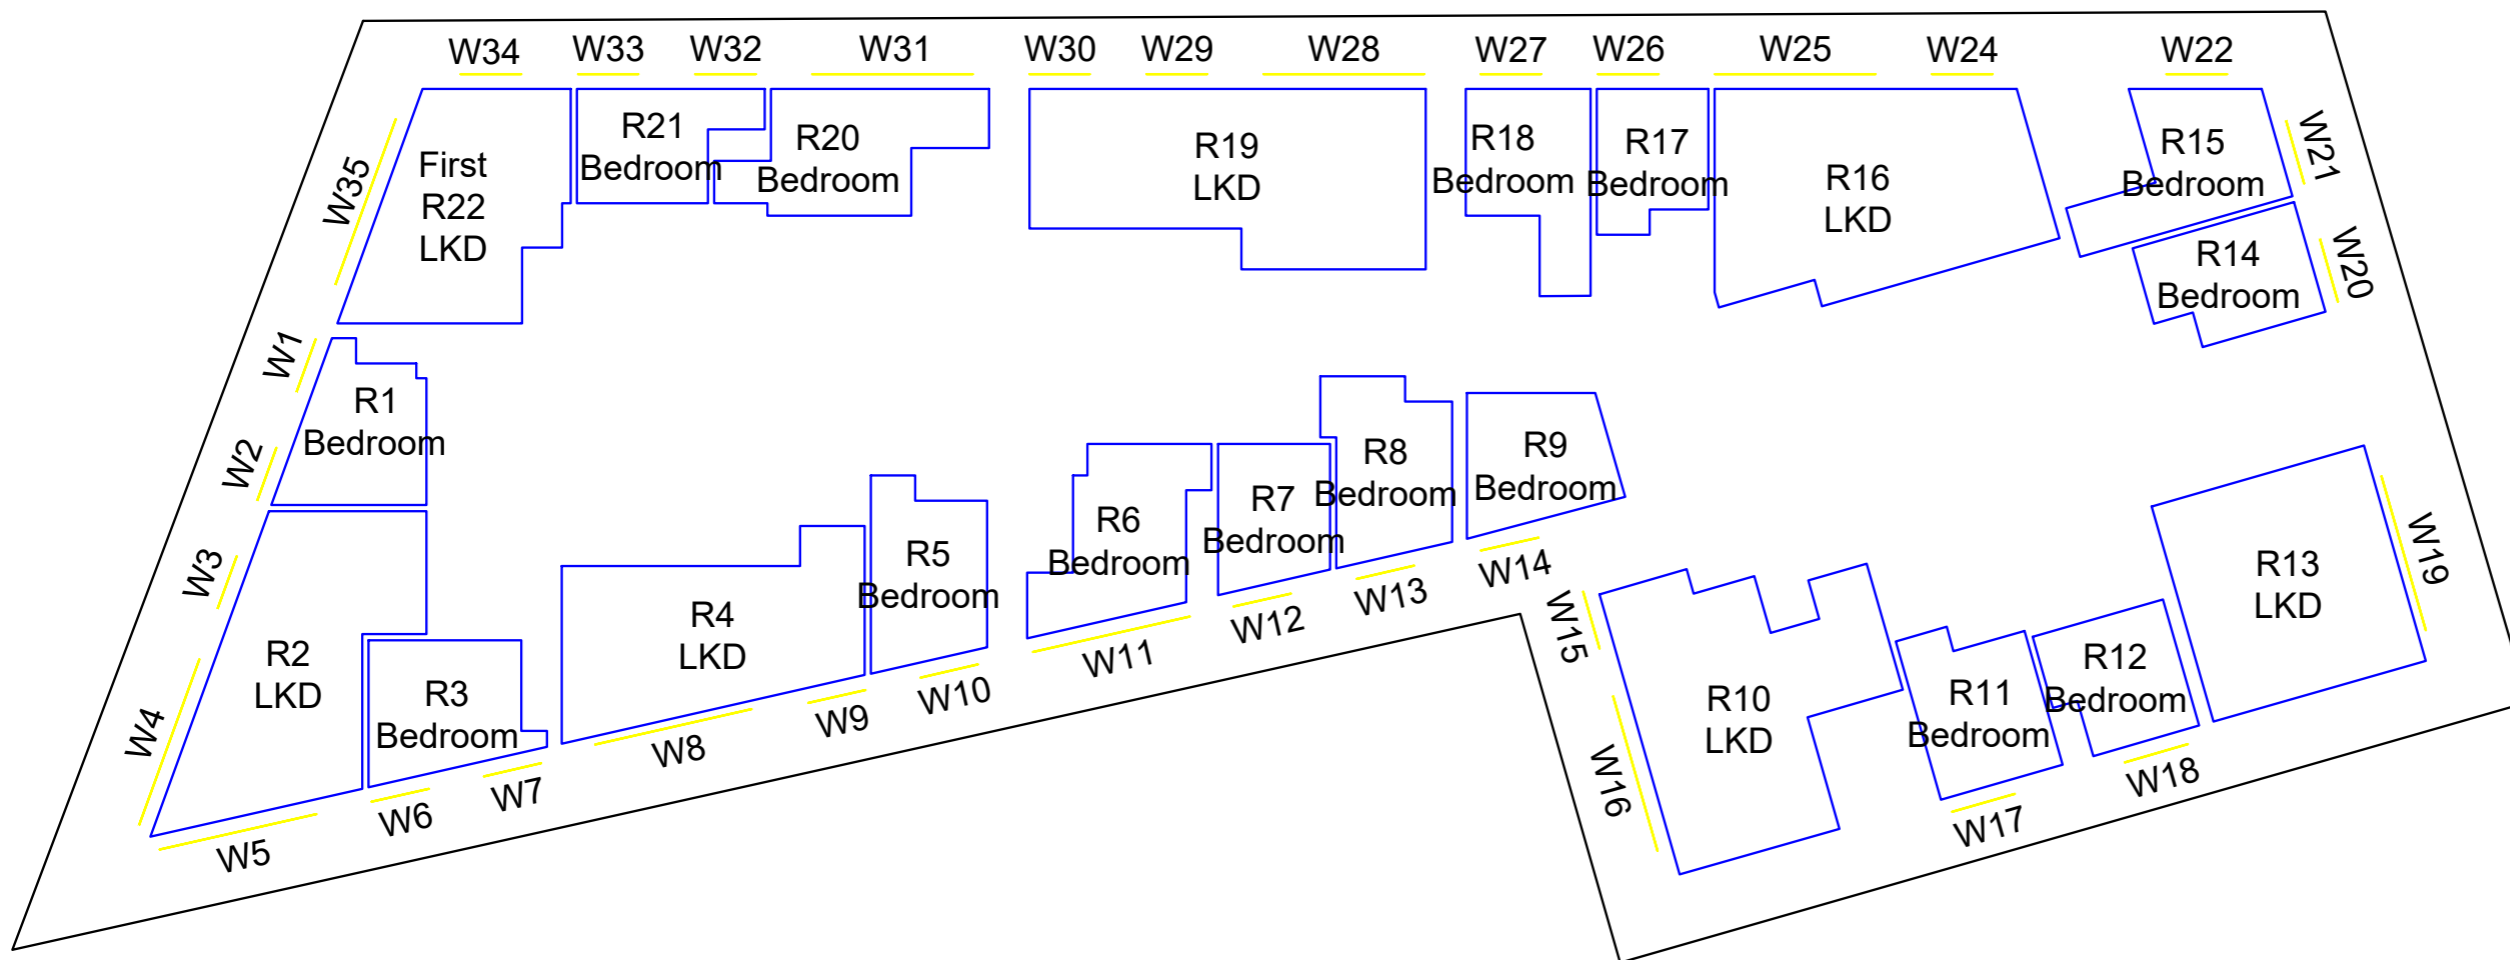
W34 W33 W32 W31 W30 W29 W28 W27 W26 W25 W24 W22

W35

First R22 LKD

R21 Bedroom

R20 Bedroom

R19 LKD

R18 Bedroom

R17 Bedroom

R16 LKD

R15 Bedroom

W21

R14 Bedroom

W20

W1

R1 Bedroom

W2

W3

R2 LKD

W4

R3 Bedroom

R4 LKD

R5 Bedroom

R6 Bedroom

R7 Bedroom

R8 Bedroom

R9 Bedroom

R13 LKD

W19

R10 LKD

R11 Bedroom

R12 Bedroom

W5 W6 W7 W8 W9 W10 W11 W12 W13 W14 W15 W16 W17 W18